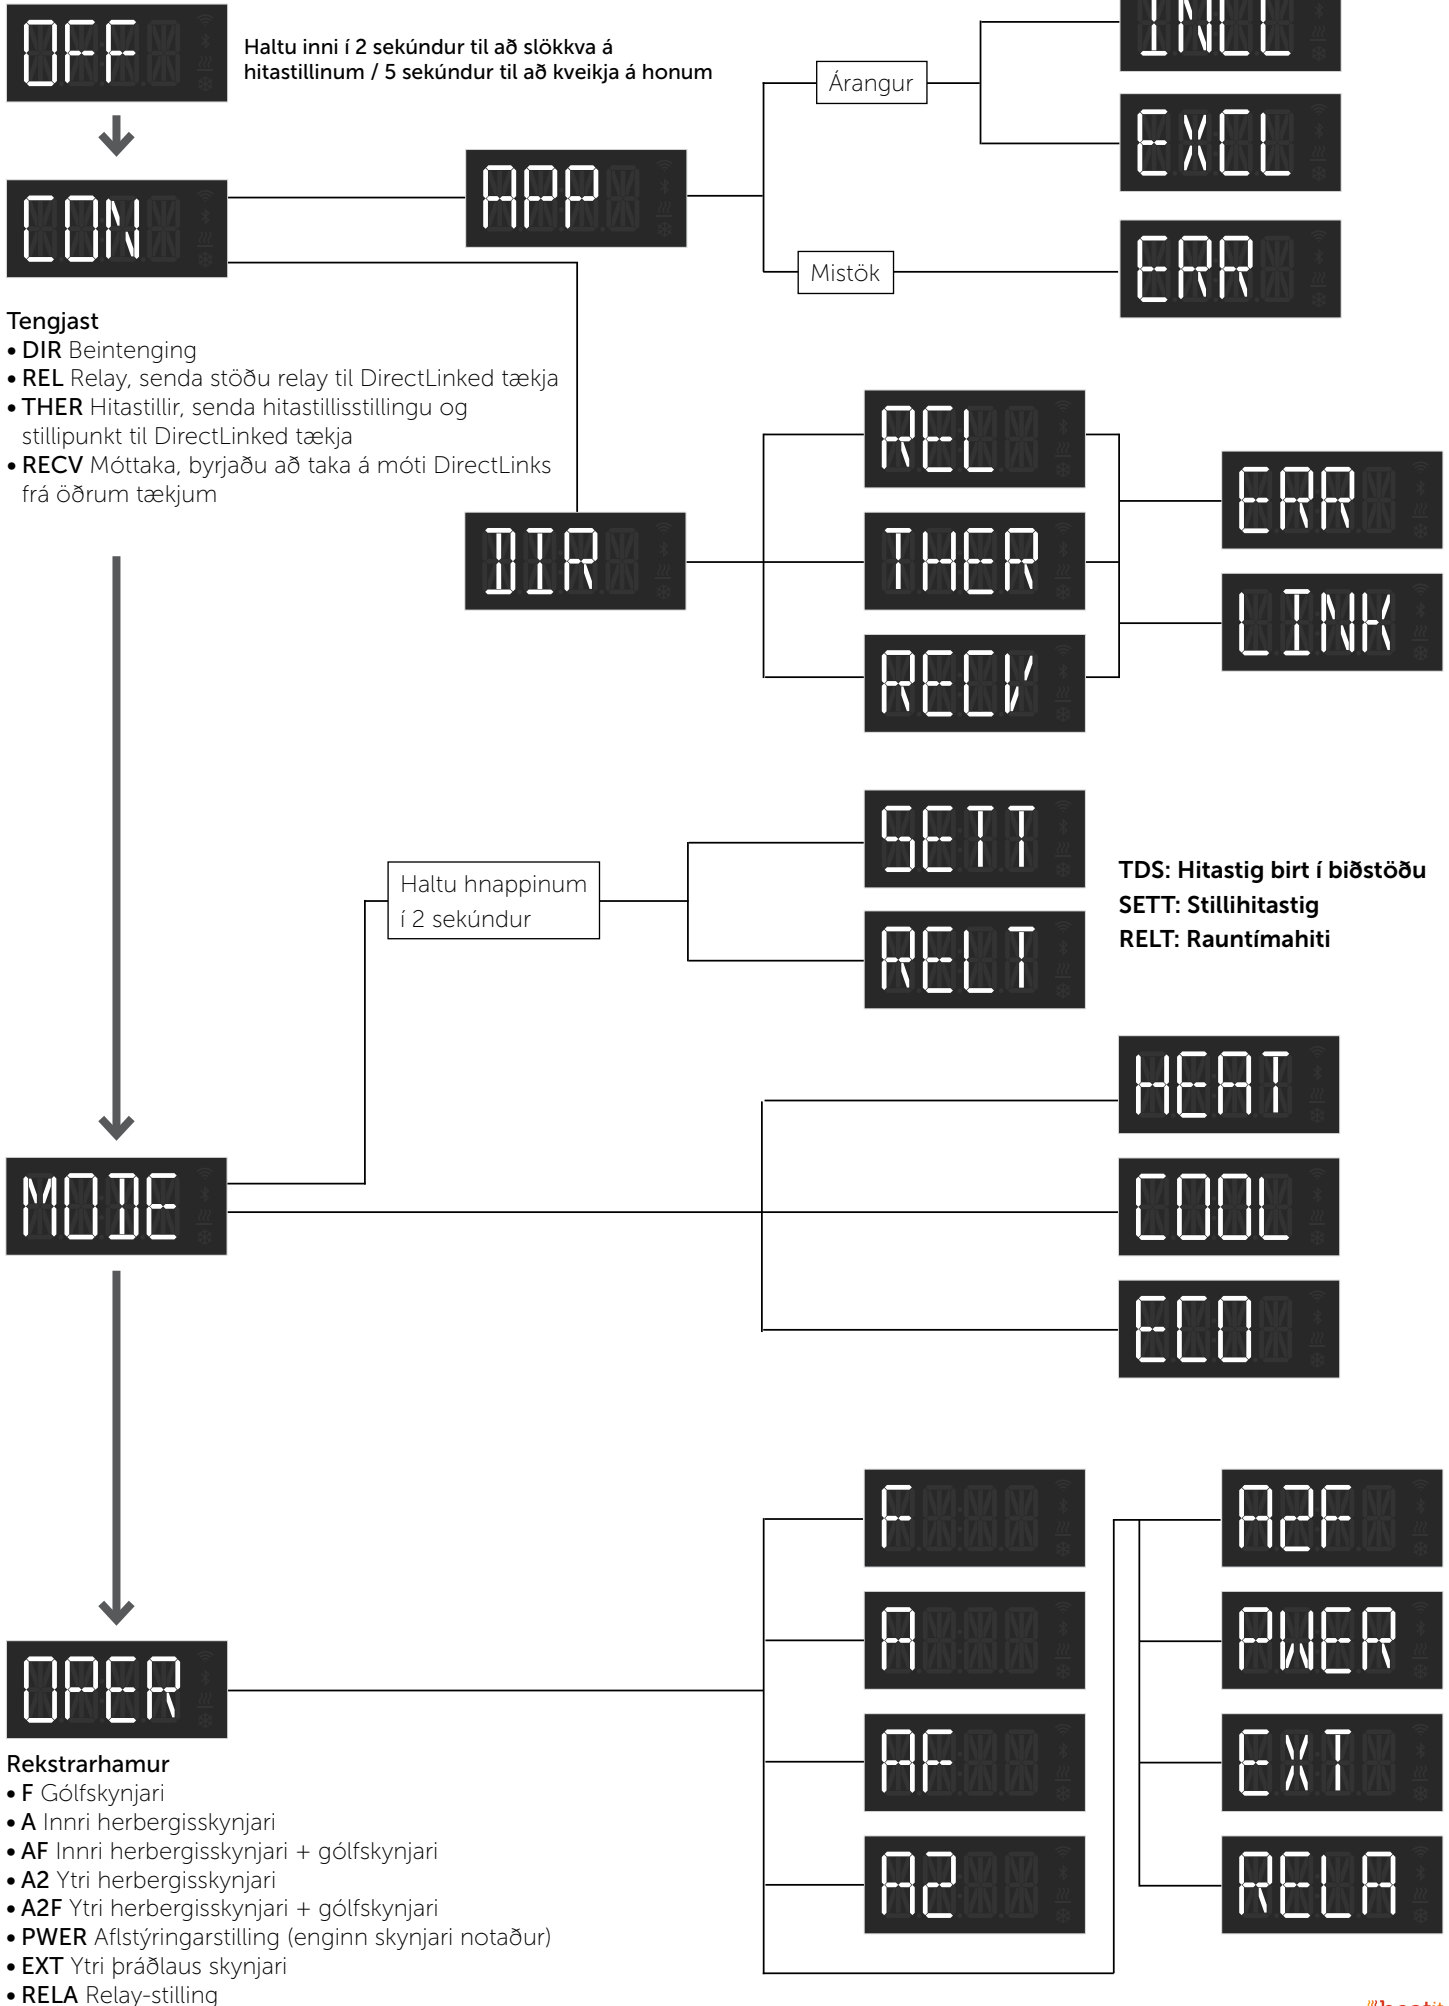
OFF

Haltu inni í 2 sekúndur til að slökkva á hitastillinum / 5 sekúndur til að kveikja á honum

CON

Tengjast
• DIR Beintenging
• REL Relay, senda stöðu relay til DirectLinked tækja
• THER Hitastillir, senda hitastillisstillingu og stillipunkt til DirectLinked tækja
• RECV Móttaka, byrjaðu að taka á móti DirectLinks frá öðrum tækjum

APP

Árangur

INCL

EXCL

Mistök

ERR

DIR

REL

THER

RECV

ERR

LINK

Haltu hnappinum í 2 sekúndur

SETT

RELT

TDS: Hitastig birt í biðstöðu
SETT: Stillihitastig
RELT: Rauntímahiti

MODE

HEAT

COOL

ECO

OPER

Rekstrarhamur
• F Gólfskynjari
• A Innri herbergisskynjari
• AF Innri herbergisskynjari + gólfskynjari
• A2 Ytri herbergisskynjari
• A2F Ytri herbergisskynjari + gólfskynjari
• PWER Aflstýringarstilling (enginn skynjari notaður)
• EXT Ytri þráðlaus skynjari
• RELA Relay-stilling

F

A

AF

A2

A2F

PWER

EXT

RELA

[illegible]